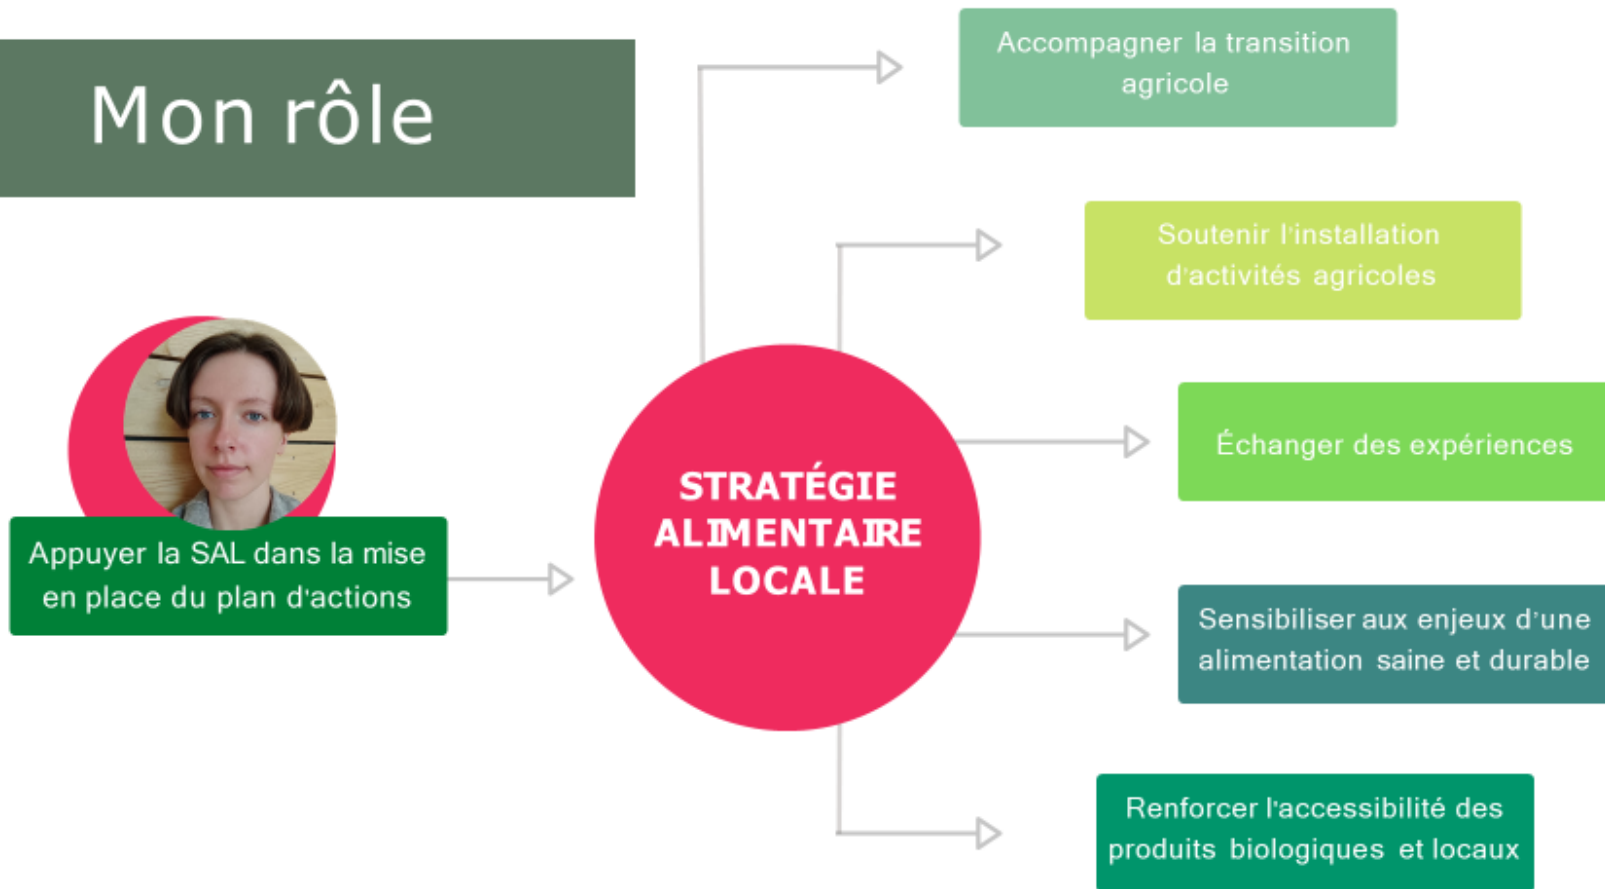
Mon rôle

Appuyer la SAL dans la mise en place du plan d'actions

STRATÉGIE ALIMENTAIRE LOCALE

Accompagner la transition agricole

Soutenir l'installation d'activités agricoles

Échanger des expériences

Sensibiliser aux enjeux d'une alimentation saine et durable

Renforcer l'accessibilité des produits biologiques et locaux